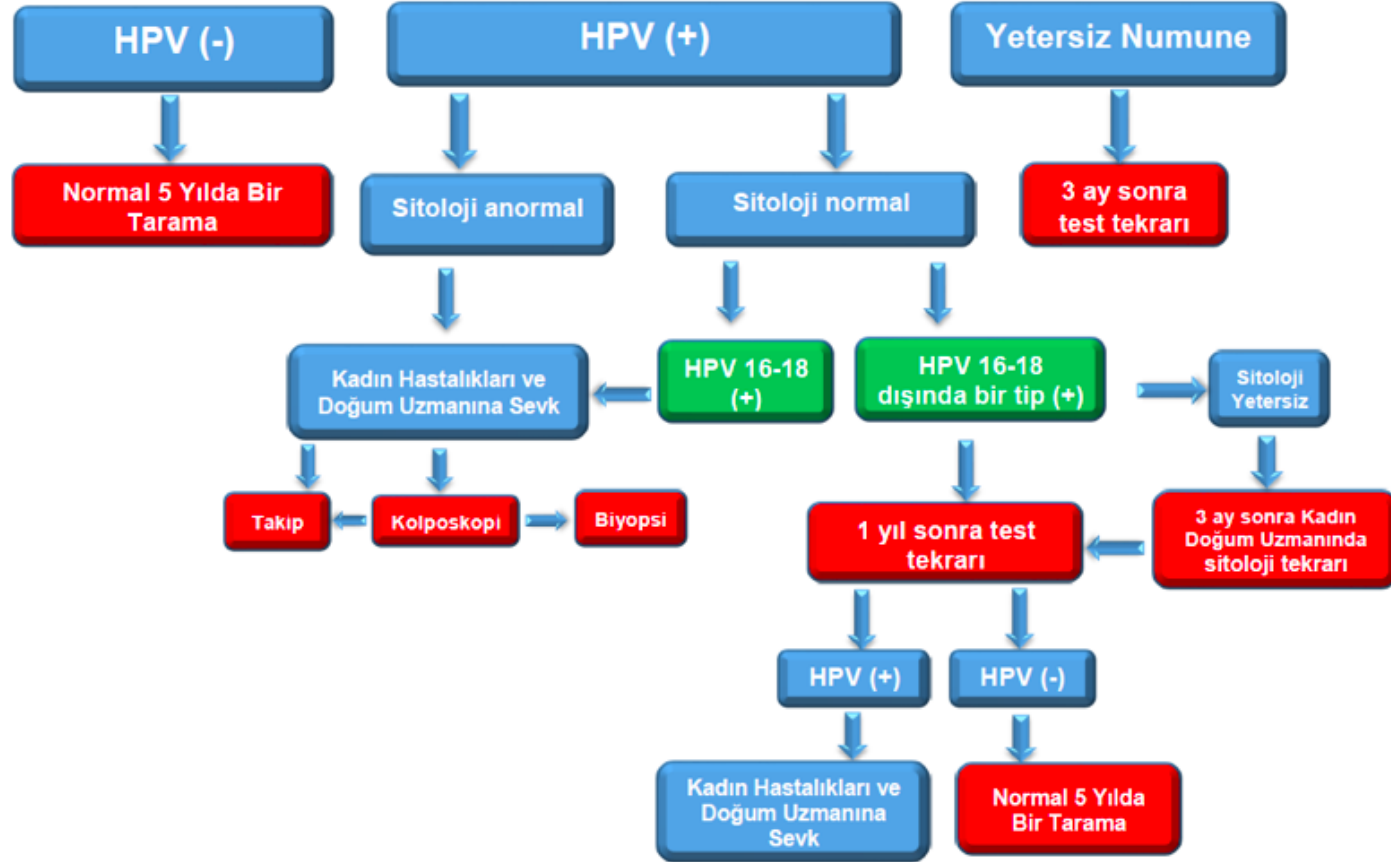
HPV (-)

HPV (+)

Yetersiz Numune

Normal 5 Yılda Bir Tarama

Sitoloji anormal

Sitoloji normal

3 ay sonra test tekrarı

Kadın Hastalıkları ve Doğum Uzmanına Sevk

HPV 16-18 (+)

HPV 16-18 dışında bir tip (+)

Sitoloji Yetersiz

Takip

Kolposkopi

Biyopsi

1 yıl sonra test tekrarı

3 ay sonra Kadın Doğum Uzmanında sitoloji tekrarı

HPV (+)

HPV (-)

Kadın Hastalıkları ve Doğum Uzmanına Sevk

Normal 5 Yılda Bir Tarama